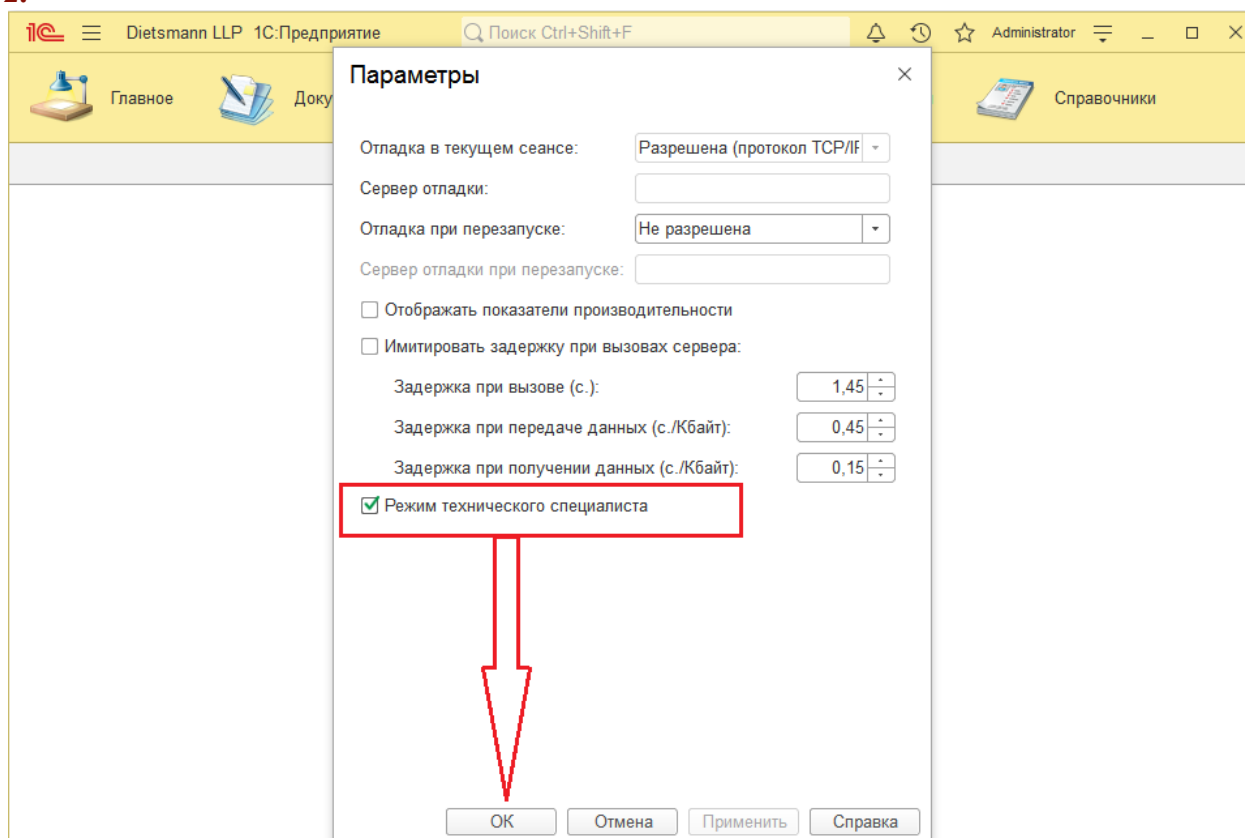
1С Dietsmann LLP 1С:Предприятие Поиск Ctrl+Shift+F Administrator

Главное Доку Справочники

Параметры

Отладка в текущем сеансе: Разрешена (протокол TCP/IF

Сервер отладки:

Отладка при перезапуске: Не разрешена

Сервер отладки при перезапуске:

Отображать показатели производительности

Имитировать задержку при вызовах сервера:

Задержка при вызове (с.): 1,45

Задержка при передаче данных (с./Кбайт): 0,45

Задержка при получении данных (с./Кбайт): 0,15

Режим технического специалиста

ОК Отмена Применить Справка